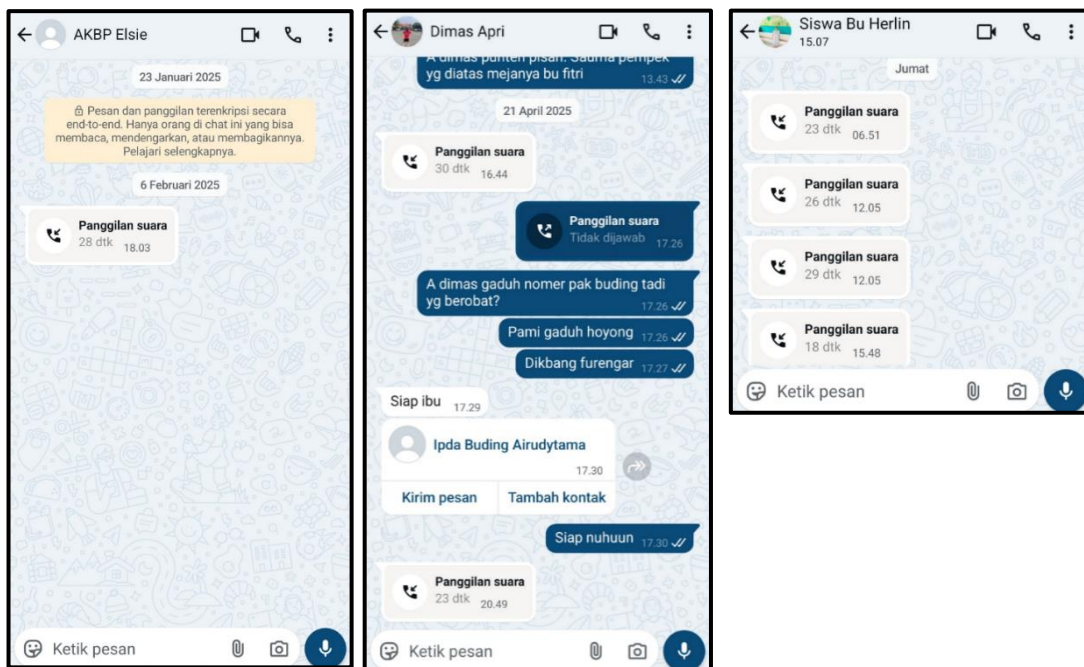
AKBP Elsie

23 Januari 2025

🔒 Pesan dan panggilan terenkripsi secara end-to-end. Hanya orang di chat ini yang bisa membaca, mendengarkan, atau membagikannya. Pelajari selengkapnya.

6 Februari 2025

Panggilan suara
28 dtk 18.03

Ketik pesan

Dimas Apri

A dimas punten pisan. Sauma pempek yg diatas mejanya bu fitri 13.43

21 April 2025

Panggilan suara
30 dtk 16.44

Panggilan suara
Tidak dijawab 17.26

A dimas gaduh nomer pak buding tadi yg berobat? 17.26

Pami gaduh hoyong 17.26

Dikbang furengar 17.27

Siap ibu 17.29

Ipda Buding Airudytama
17.30

Kirim pesan
Tambah kontak

Siap nuhuun 17.30

Panggilan suara
23 dtk 20.49

Ketik pesan

Siswa Bu Herlin
15.07

Jumat

Panggilan suara
23 dtk 06.51

Panggilan suara
26 dtk 12.05

Panggilan suara
29 dtk 12.05

Panggilan suara
18 dtk 15.48

Ketik pesan